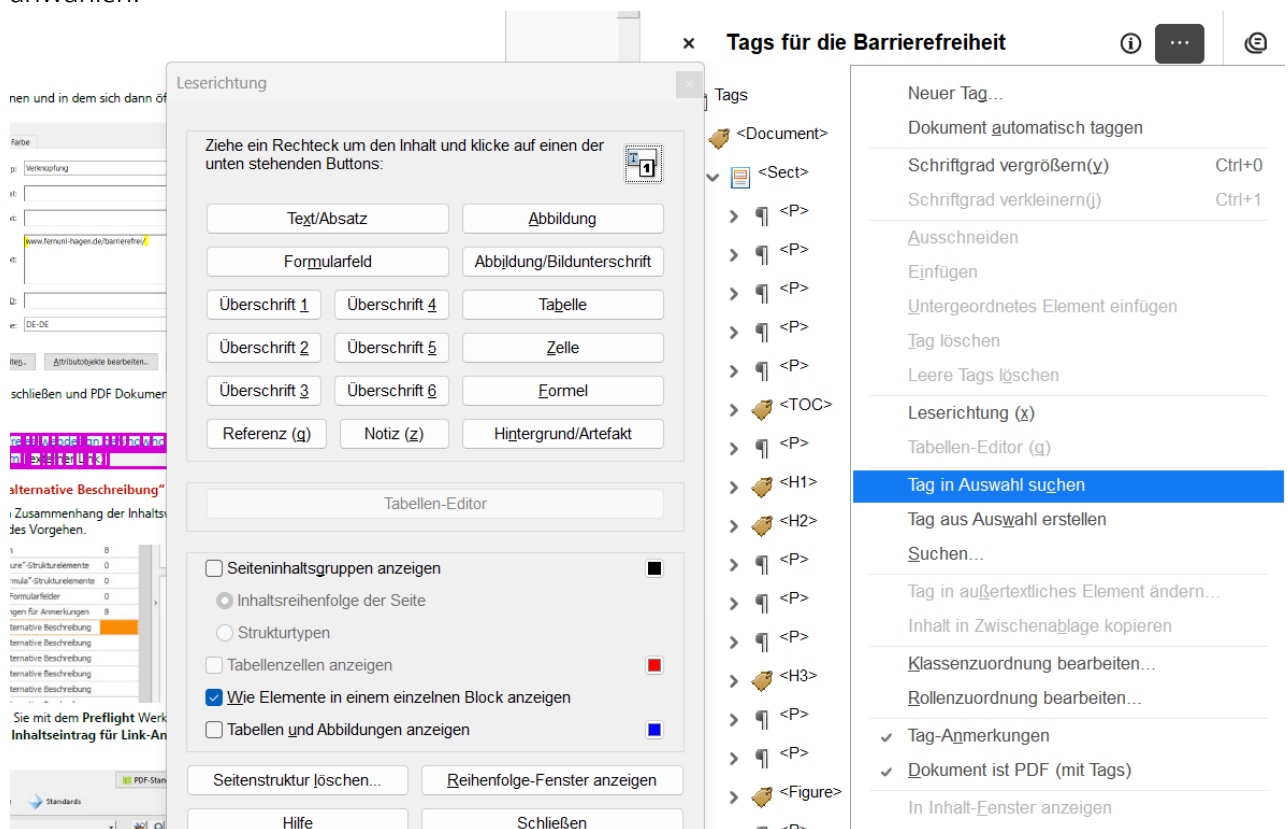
anwählen.

nen und in dem sich dann öf

Farbe
p: Verknüpfung
l:
x:
www.fernuni-hagen.de/barrierefrei/
t:
D:
e: DE-DE
ten... Attributobjekte bearbeiten...

schließen und PDF Dokumen

alternative Beschreibung"
Zusammenhang der Inhalts
des Vorgehen.

| | |
|---|---|
| n | 8 |
| ure"-Strukturelemente | 0 |
| rmula"-Strukturelemente | 0 |
| Formularfelder | 0 |
| ngen für Anmerkungen | 8 |
| ternative Beschreibung | |
| ternative Beschreibung | |
| ternative Beschreibung | |
| ternative Beschreibung | |
| ternative Beschreibung | |
| ternative Beschreibung | |

Sie mit dem Preflight Werk
Inhaltseintrag für Link-An

PDF-Stan
Standards

Leserichtung

Ziehe ein Rechteck um den Inhalt und klicke auf einen der unten stehenden Buttons:

Text/Absatz
Abbildung
Formularfeld
Abbildung/Bildunterschrift
Überschrift 1
Überschrift 4
Tabelle
Überschrift 2
Überschrift 5
Zelle
Überschrift 3
Überschrift 6
Formel
Referenz (g)
Notiz (z)
Hintergrund/Artefakt

Tabellen-Editor

Seiteninhaltsgruppen anzeigen
Inhaltsreihenfolge der Seite
Strukturtypen
Tabellenzellen anzeigen
Wie Elemente in einem einzelnen Block anzeigen
Tabellen und Abbildungen anzeigen

Seitenstruktur löschen...
Reihenfolge-Fenster anzeigen
Hilfe
Schließen

× Tags für die Barrierefreiheit

Tags
<Document>
<Sect>
<P>
<P>
<P>
<P>
<P>
<TOC>
<P>
<H1>
<H2>
<P>
<P>
<P>
<H3>
<P>
<P>
<Figure>

Neuer Tag...
Dokument automatisch taggen
Schriftgrad vergrößern(y) Ctrl+0
Schriftgrad verkleinern(j) Ctrl+1
Ausschneiden
Einfügen
Untergeordnetes Element einfügen
Tag löschen
Leere Tags löschen
Leserichtung (x)
Tabellen-Editor (q)
Tag in Auswahl suchen
Tag aus Auswahl erstellen
Suchen...
Tag in außertextliches Element ändern...
Inhalt in Zwischenablage kopieren
Klassenzuordnung bearbeiten...
Rollenzuordnung bearbeiten...
✔ Tag-Anmerkungen
✔ Dokument ist PDF (mit Tags)
In Inhalt-Fenster anzeigen